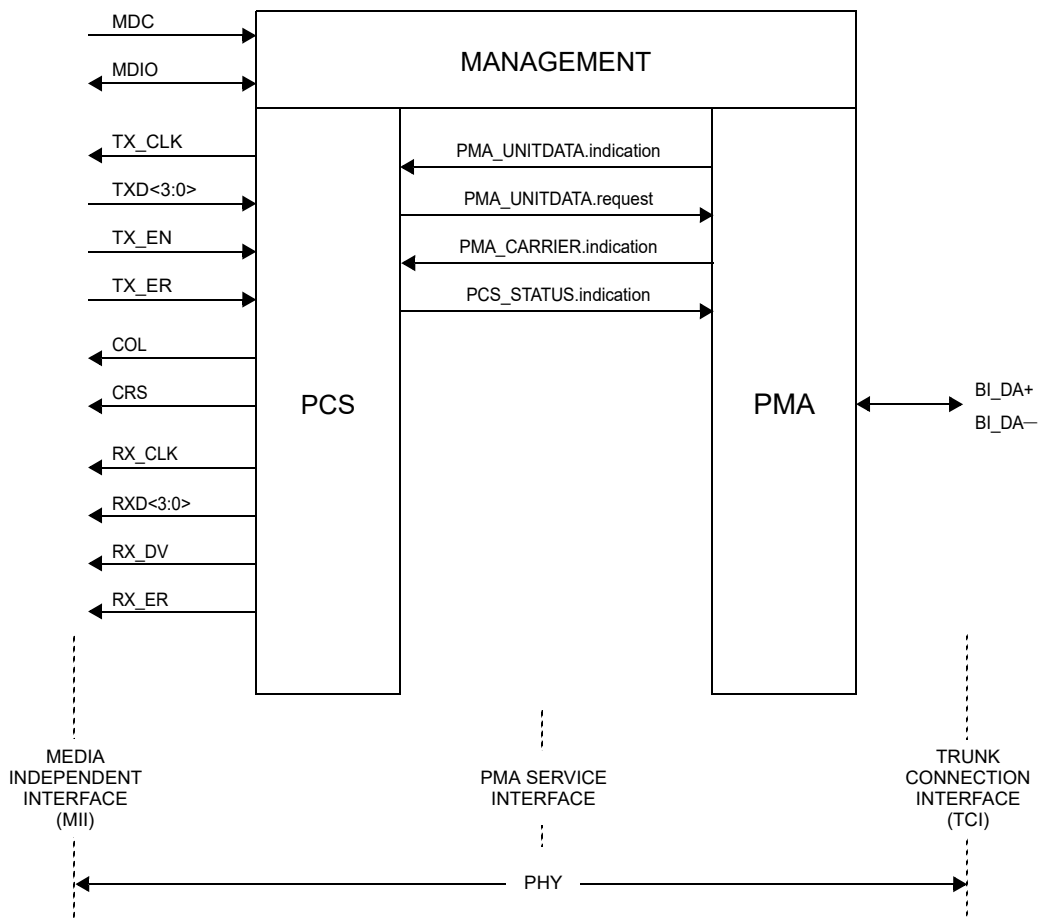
MDC

MDIO

MANAGEMENT

TX_CLK

TXD<3:0>

TX_EN

TX_ER

COL

CRS

RX_CLK

RXD<3:0>

RX_DV

RX_ER

PCS

PMA_UNITDATA.indication

PMA_UNITDATA.request

PMA_CARRIER.indication

PCS_STATUS.indication

PMA

BI_DA+

BI_DA–

MEDIA INDEPENDENT INTERFACE (MII)

PMA SERVICE INTERFACE

TRUNK CONNECTION INTERFACE (TCI)

PHY